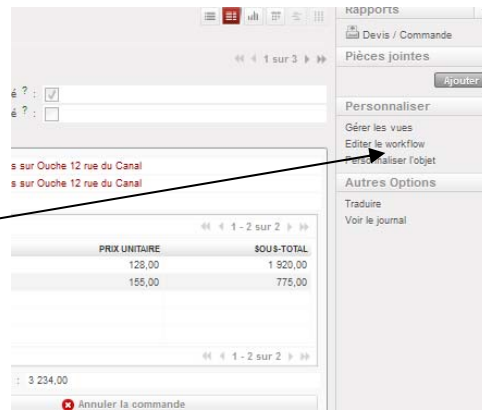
Rapports
Devis / Commande
1 sur 3
Pièces jointes
Ajouter
é ? :
é ? :
Personnaliser
Gérer les vues
Editer le workflow
Personnaliser l'objet
Autres Options
Traduire
Voir le journal
s sur Ouche 12 rue du Canal
s sur Ouche 12 rue du Canal
1 - 2 sur 2

| PRIX UNITAIRE | SOUS-TOTAL |
|---|---|
| 128,00 | 1 920,00 |
| 155,00 | 775,00 |

1 - 2 sur 2
: 3 234,00
Annuler la commande